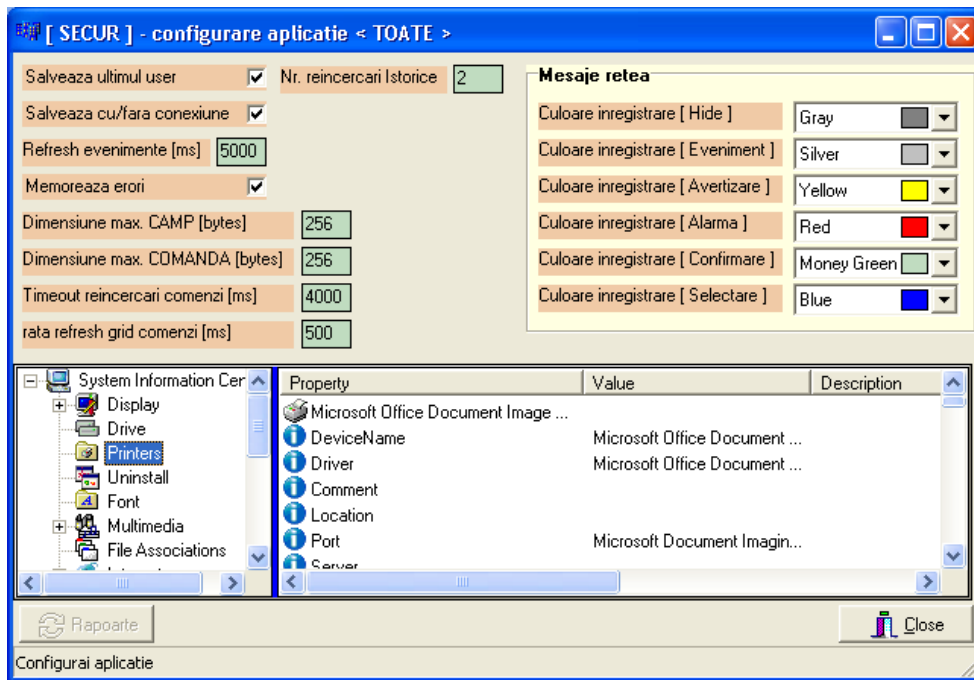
[ SECUR ] - configurare aplicatie < TOATE >

Salveaza ultimul user
Nr. reincercari Istorice 2
Salveaza cu/fara conexiune
Refresh evenimente [ms] 5000
Memoreaza erori
Dimensiune max. CAMP [bytes] 256
Dimensiune max. COMANDA [bytes] 256
Timeout reincercari comenzi [ms] 4000
rata refresh grid comenzi [ms] 500

Mesaje retea
Culoare inregistrare [ Hide ] Gray
Culoare inregistrare [ Eveniment ] Silver
Culoare inregistrare [ Avertizare ] Yellow
Culoare inregistrare [ Alarma ] Red
Culoare inregistrare [ Confirmare ] Money Green
Culoare inregistrare [ Selectare ] Blue

System Information Cer
Display
Drive
Printers
Uninstall
Font
Multimedia
File Associations

| Property | Value | Description |
|---|---|---|
| Microsoft Office Document Image ... | | |
| DeviceName | Microsoft Office Document ... | |
| Driver | Microsoft Office Document ... | |
| Comment | | |
| Location | | |
| Port | Microsoft Document Imagin... | |
| Server | | |

Rapoarte
Close
Configurai aplicatie